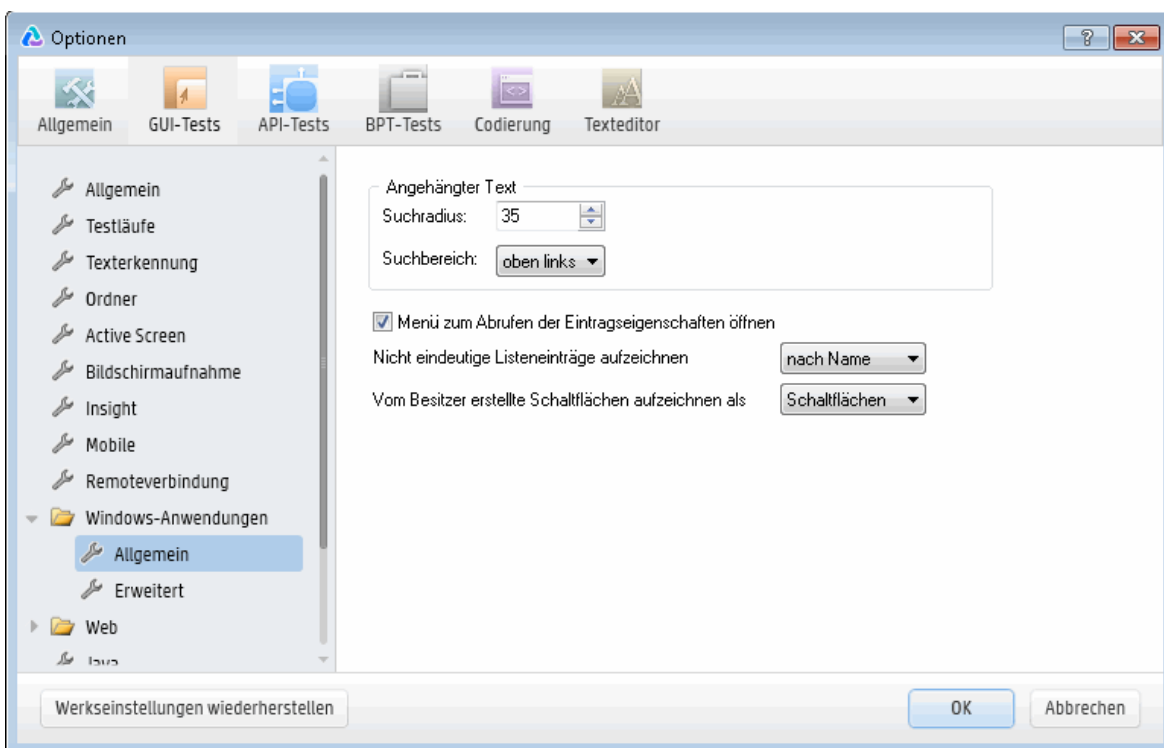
Optionen

?

Allgemein GUI-Tests API-Tests BPT-Tests Codierung Texteditor

Allgemein
Testläufe
Texterkennung
Ordner
Active Screen
Bildschirmaufnahme
Insight
Mobile
Remoteverbindung
Windows-Anwendungen
Allgemein
Erweitert
Web
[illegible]

Angehängter Text
Suchradius: 35
Suchbereich: oben links

Menü zum Abrufen der Eintragseigenschaften öffnen
Nicht eindeutige Listeneinträge aufzeichnen nach Name
Vom Besitzer erstellte Schaltflächen aufzeichnen als Schaltflächen

Werkseinstellungen wiederherstellen
OK
Abbrechen